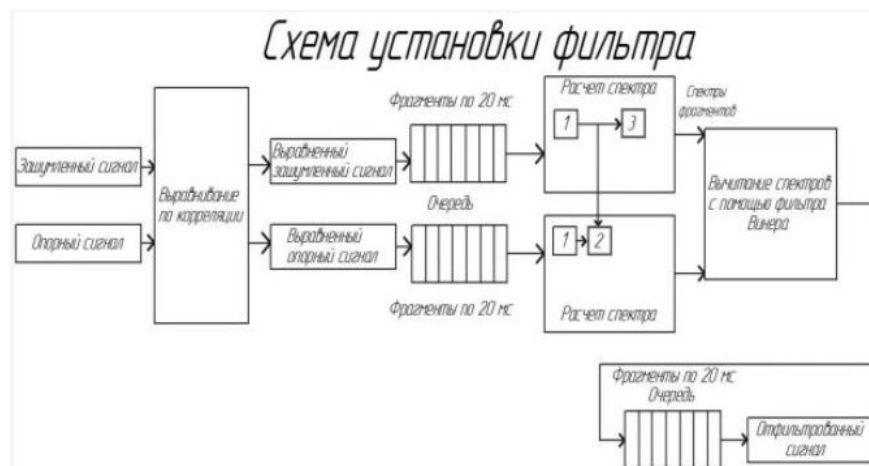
Схема установки фильтра

Зашумленный сигнал

Опорный сигнал

Выравнивание по корреляции

Выравненный зашумленный сигнал

Выравненный опорный сигнал

Фрагменты по 20 мс

Очередь

Фрагменты по 20 мс

Расчет спектра

1

3

1

2

Расчет спектра

Спектры фрагментов

Вычитание спектров с помощью фильтра Винера

Фрагменты по 20 мс

Очередь

Отфильтрованный сигнал